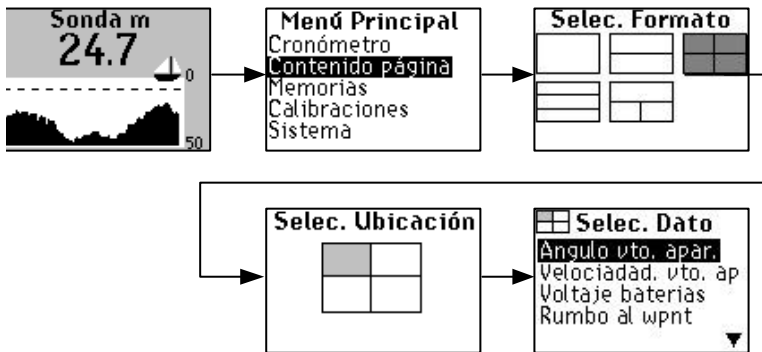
Sonda m
24.7
0
50

Menú Principal
Cronómetro
Contenido página
Memorias
Calibraciones
Sistema

Selec. Formato

Selec. Ubicación

Selec. Dato
Angulo vto. apar.
Velociadad. vto. ap
Voltaje baterias
Rumbo al wpnt